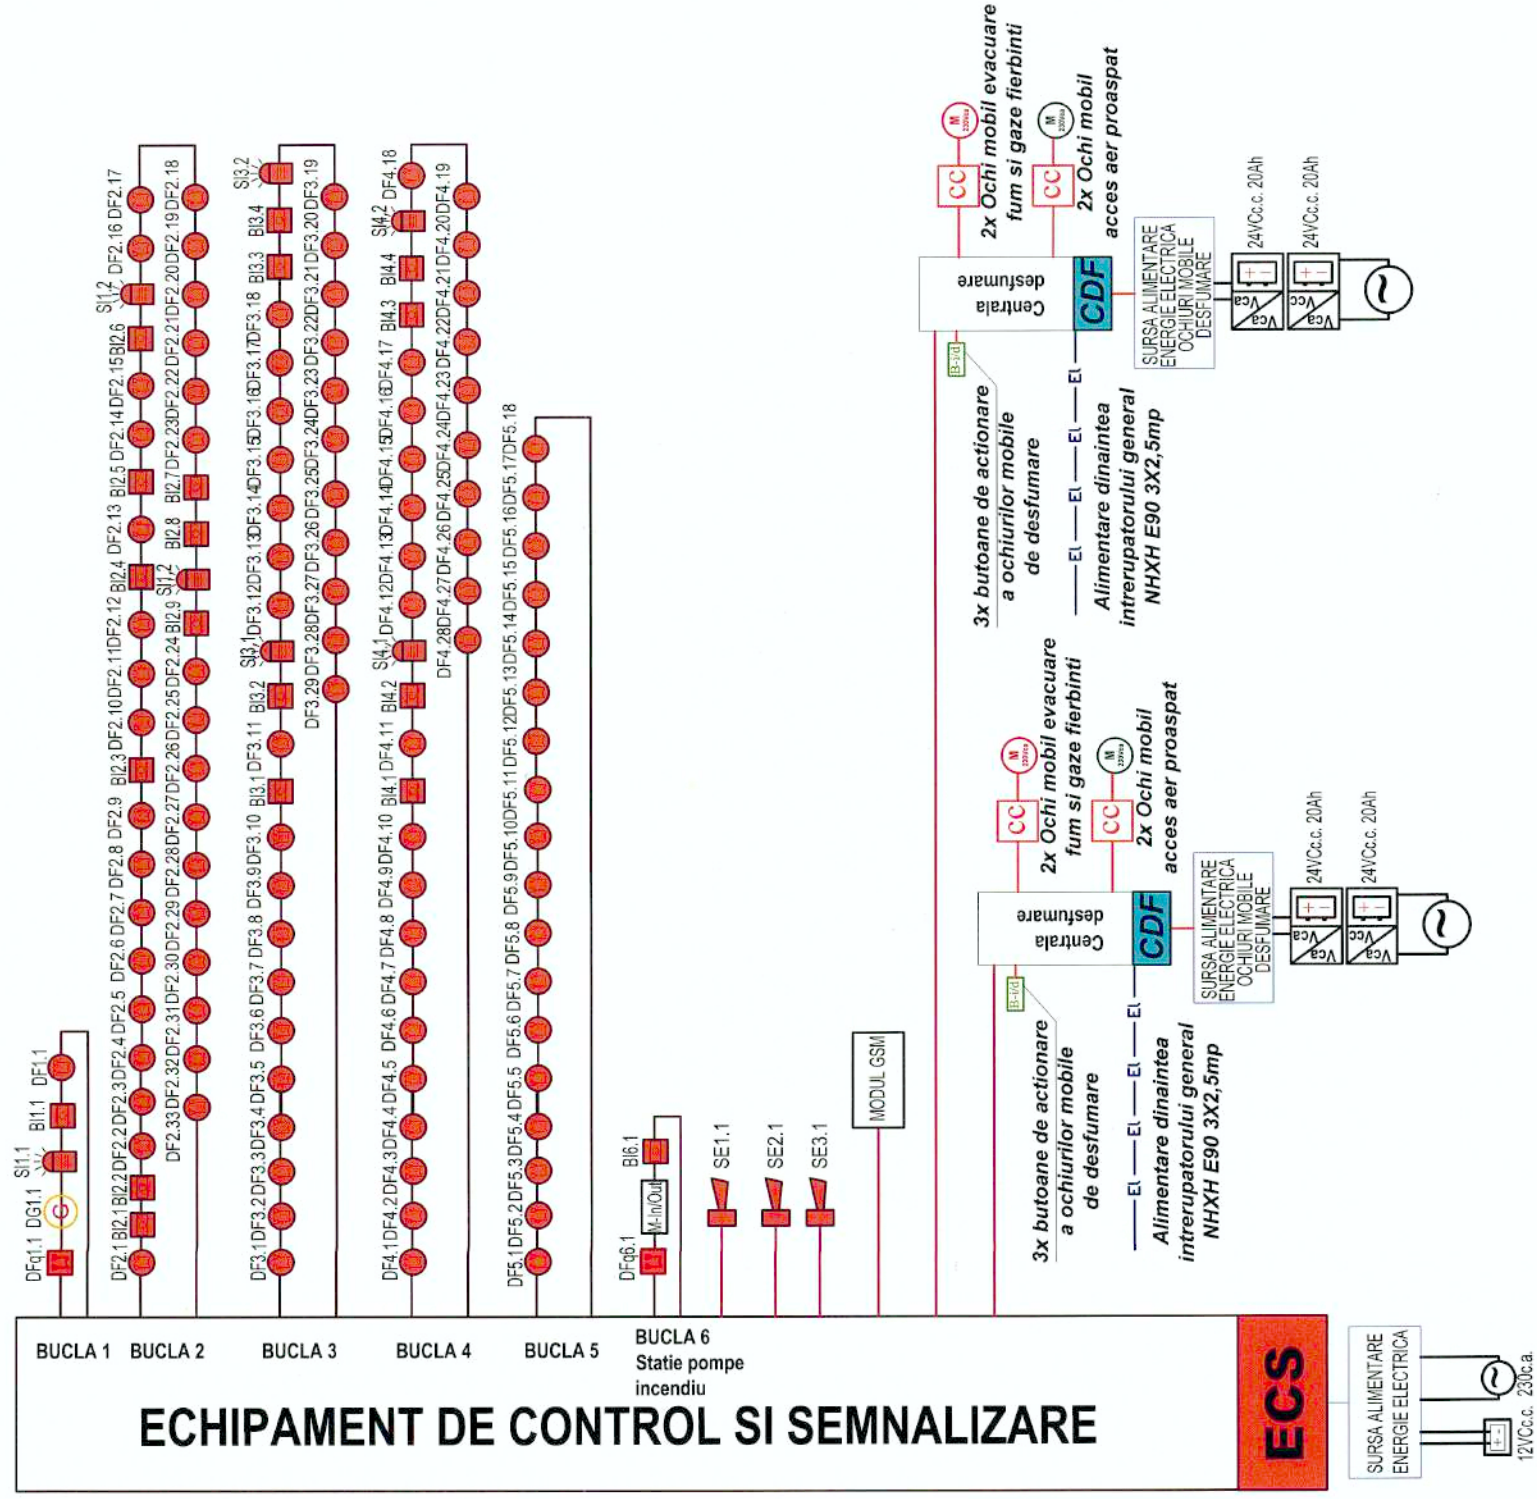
DFq1.1 DG1.1 SI1.1 BI1.1 DF1.1

DF2.1 BI2.1 BI2.2 DF2.2 DF2.3 DF2.4 DF2.5 DF2.6 DF2.7 DF2.8 DF2.9 BI2.3 DF2.10 DF2.11 DF2.12 BI2.4 DF2.13 BI2.5 DF2.14 DF2.15 BI2.6 SI1.2 DF2.16 DF2.17

DF2.33 DF2.32 DF2.31 DF2.30 DF2.29 DF2.28 DF2.27 DF2.26 DF2.25 DF2.24 BI2.9 SI1.2 BI2.8 BI2.7 DF2.23 DF2.22 DF2.21 DF2.20 DF2.19 DF2.18

DF3.1 DF3.2 DF3.3 DF3.4 DF3.5 DF3.6 DF3.7 DF3.8 DF3.9 DF3.10 BI3.1 DF3.11 BI3.2 SI3.1 DF3.12 DF3.13 DF3.14 DF3.15 DF3.16 DF3.17 DF3.18 BI3.3 BI3.4 SI3.2

DF3.29 DF3.28 DF3.27 DF3.26 DF3.25 DF3.24 DF3.23 DF3.22 DF3.21 DF3.20 DF3.19

DF4.1 DF4.2 DF4.3 DF4.4 DF4.5 DF4.6 DF4.7 DF4.8 DF4.9 DF4.10 BI4.1 DF4.11 BI4.2 SI4.1 DF4.12 DF4.13 DF4.14 DF4.15 DF4.16 DF4.17 BI4.3 BI4.4 SI4.2 DF4.18

DF4.28 DF4.27 DF4.26 DF4.25 DF4.24 DF4.23 DF4.22 DF4.21 DF4.20 DF4.19

DF5.1 DF5.2 DF5.3 DF5.4 DF5.5 DF5.6 DF5.7 DF5.8 DF5.9 DF5.10 DF5.11 DF5.12 DF5.13 DF5.14 DF5.15 DF5.16 DF5.17 DF5.18

DFq6.1 M-In/Out BI6.1

SE1.1 SE2.1 SE3.1

MODUL GSM

CC M 230Vca 2x Ochi mobil evacuare fum si gaze fierbinti
CC M 230Vca 2x Ochi mobil acces aer proaspat
Centrala desfumare CDF
B-vd
3x butoane de actionare a ochiurilor mobile de desfumare
EI EI EI EI
Alimentare dinaintea intrerupatorului general NHXH E90 3X2,5mp
SURSA ALIMENTARE ENERGIE ELECTRICA OCHIURI MOBILE DESFUMARE
Vca Vcc 24VCc.c. 20Ah
Vca Vcc 24VCc.c. 20Ah

CC M 230Vca 2x Ochi mobil evacuare fum si gaze fierbinti
CC M 230Vca 2x Ochi mobil acces aer proaspat
Centrala desfumare CDF
B-vd
3x butoane de actionare a ochiurilor mobile de desfumare
EI EI EI EI
Alimentare dinaintea intrerupatorului general NHXH E90 3X2,5mp
SURSA ALIMENTARE ENERGIE ELECTRICA OCHIURI MOBILE DESFUMARE
Vca Vcc 24VCc.c. 20Ah
Vca Vcc 24VCc.c. 20Ah

BUCLA 1 BUCLA 2 BUCLA 3 BUCLA 4 BUCLA 5 BUCLA 6 Statie pompe incendiu

ECHIPAMENT DE CONTROL SI SEMNALIZARE

ECS

SURSA ALIMENTARE ENERGIE ELECTRICA
230Vc.a.
12VCc.c.